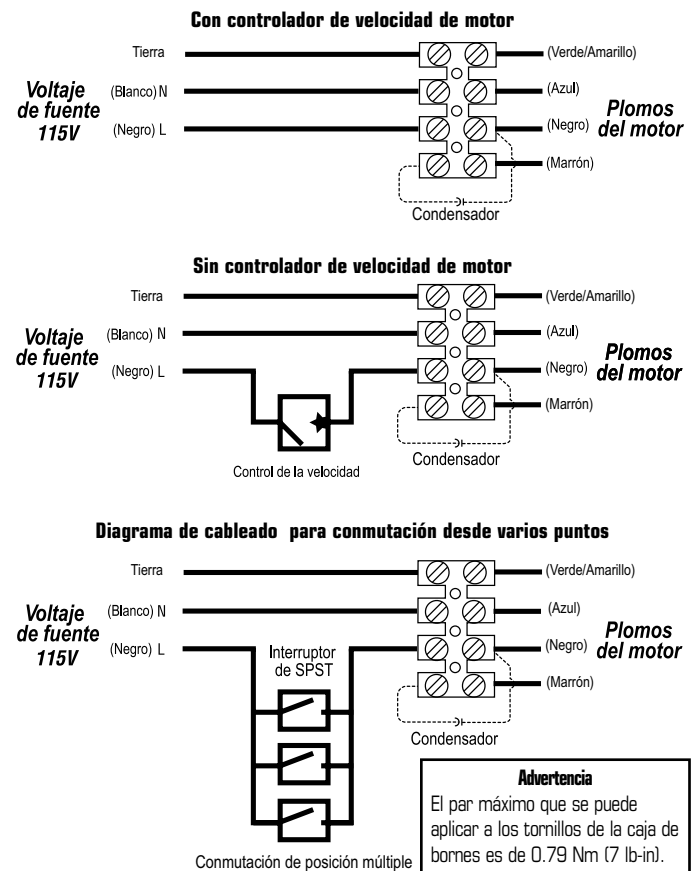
Con controlador de velocidad de motor

Tierra
(Blanco) N
(Negro) L
Voltaje de fuente 115V
(Verde/Amarillo)
(Azul)
(Negro)
(Marrón)
Plomos del motor
Condensador

Sin controlador de velocidad de motor

Tierra
(Blanco) N
(Negro) L
Voltaje de fuente 115V
(Verde/Amarillo)
(Azul)
(Negro)
(Marrón)
Plomos del motor
Condensador
Control de la velocidad

Diagrama de cableado para conmutación desde varios puntos

Tierra
(Blanco) N
(Negro) L
Voltaje de fuente 115V
Interruptor de SPST
(Verde/Amarillo)
(Azul)
(Negro)
(Marrón)
Plomos del motor
Condensador
Conmutación de posición múltiple

Advertencia
El par máximo que se puede aplicar a los tornillos de la caja de bornes es de 0.79 Nm (7 lb-in).